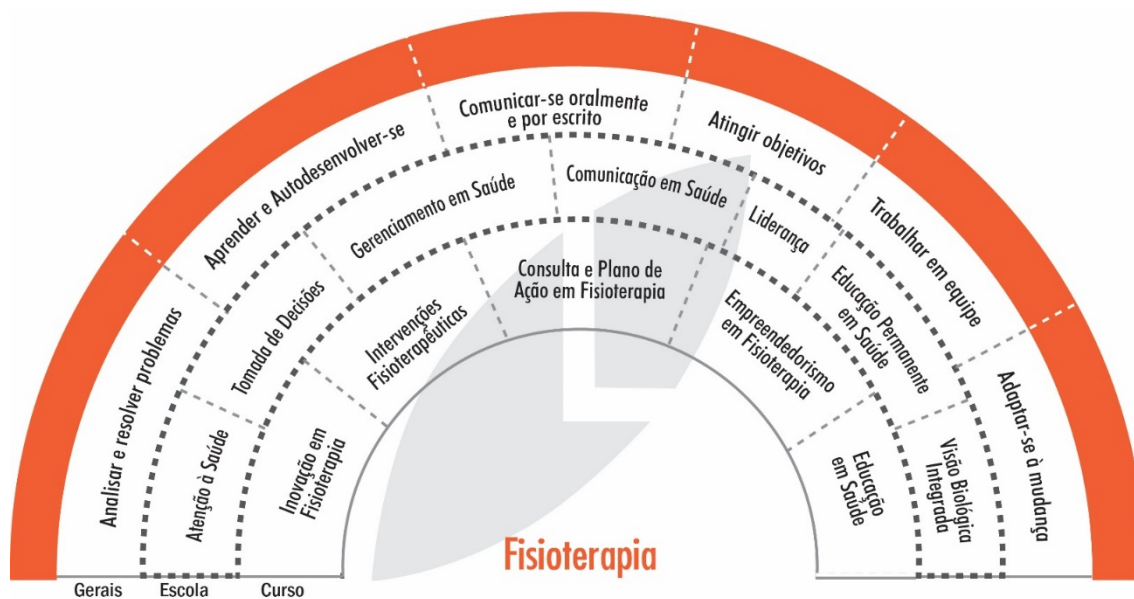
Analisar e resolver problemas

Aprender e Autodesenvolver-se

Comunicar-se oralmente e por escrito

Atingir objetivos

Trabalhar em equipe

Adaptar-se à mudança

Atenção à Saúde

Tomada de Decisões

Gerenciamento em Saúde

Comunicação em Saúde

Liderança

Educação Permanente em Saúde

Visão Biológica Integrada

Inovação em Fisioterapia

Intervenções Fisioterapêuticas

Consulta e Plano de Ação em Fisioterapia

Empreendedorismo em Fisioterapia

Educação em Saúde

Fisioterapia

Gerais

Escola

Curso